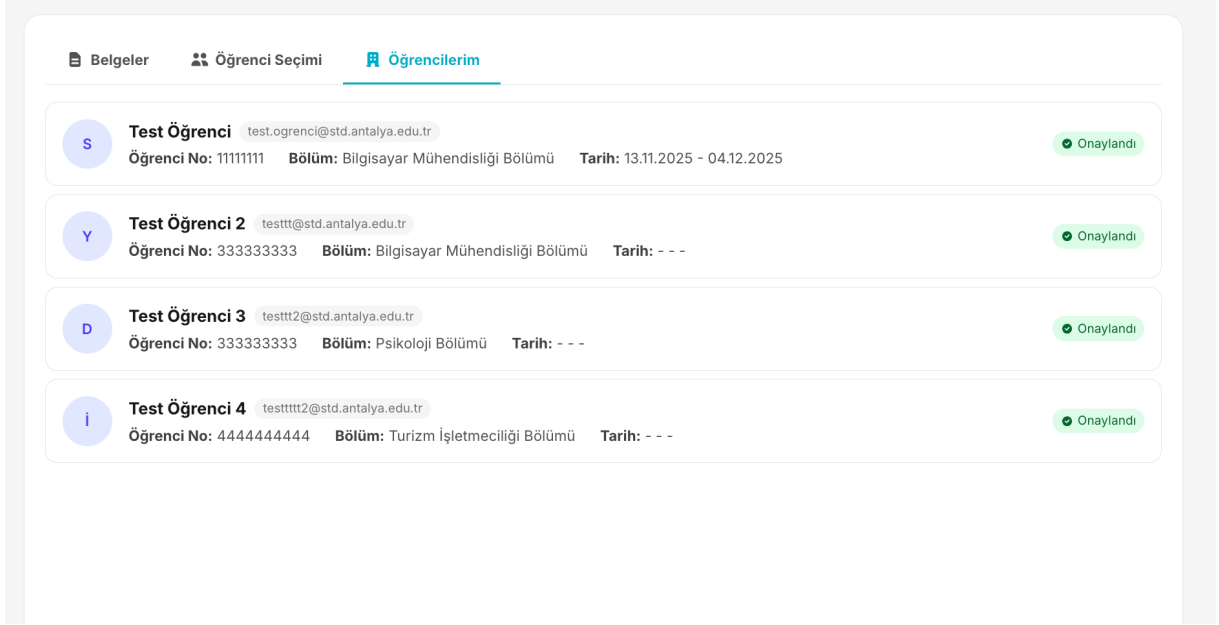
Belgeler Öğrenci Seçimi Öğrencilerim

S
Test Öğrenci test.ogrenci@std.antalya.edu.tr
Öğrenci No: 11111111 Bölüm: Bilgisayar Mühendisliği Bölümü Tarih: 13.11.2025 - 04.12.2025
Onaylandı

Y
Test Öğrenci 2 testtt@std.antalya.edu.tr
Öğrenci No: 333333333 Bölüm: Bilgisayar Mühendisliği Bölümü Tarih: - - -
Onaylandı

D
Test Öğrenci 3 testtt2@std.antalya.edu.tr
Öğrenci No: 333333333 Bölüm: Psikoloji Bölümü Tarih: - - -
Onaylandı

İ
Test Öğrenci 4 testtttt2@std.antalya.edu.tr
Öğrenci No: 4444444444 Bölüm: Turizm İşletmeciliği Bölümü Tarih: - - -
Onaylandı